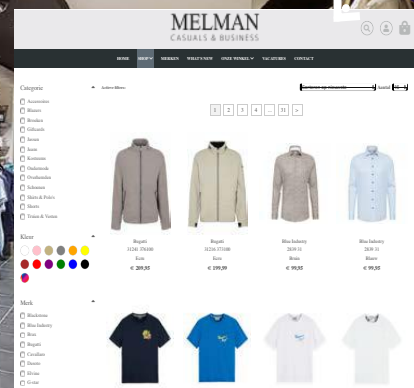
MELMAN
CASUALS & BUSINESS

HOME SHOP MERKEN WHAT'S NEW ONZE WINKEL VACATURES CONTACT

Categorie
Accessoires
Blazers
Broeken
Giftcards
Jassen
Jeans
Kostuums
Onderbroek
Overhemden
Schoenen
Shirts & Polo's
Shorts
Truien & Vesten

Kleur

Merk
Blackstone
Bliss Industry
Bugatti
Cavallaro
Dstrezzed
Elvine
G-star

Actieve filters:

Sorteer op nieuwste
Aantal 16

1 2 3 4 ... 31 »

Bugatti
31241 376100
Ecru
€ 209,95

Bugatti
31216 373100
Ecru
€ 199,95

Bliss Industry
2839 31
Bruin
€ 99,95

Bliss Industry
2839 31
Blauw
€ 99,95